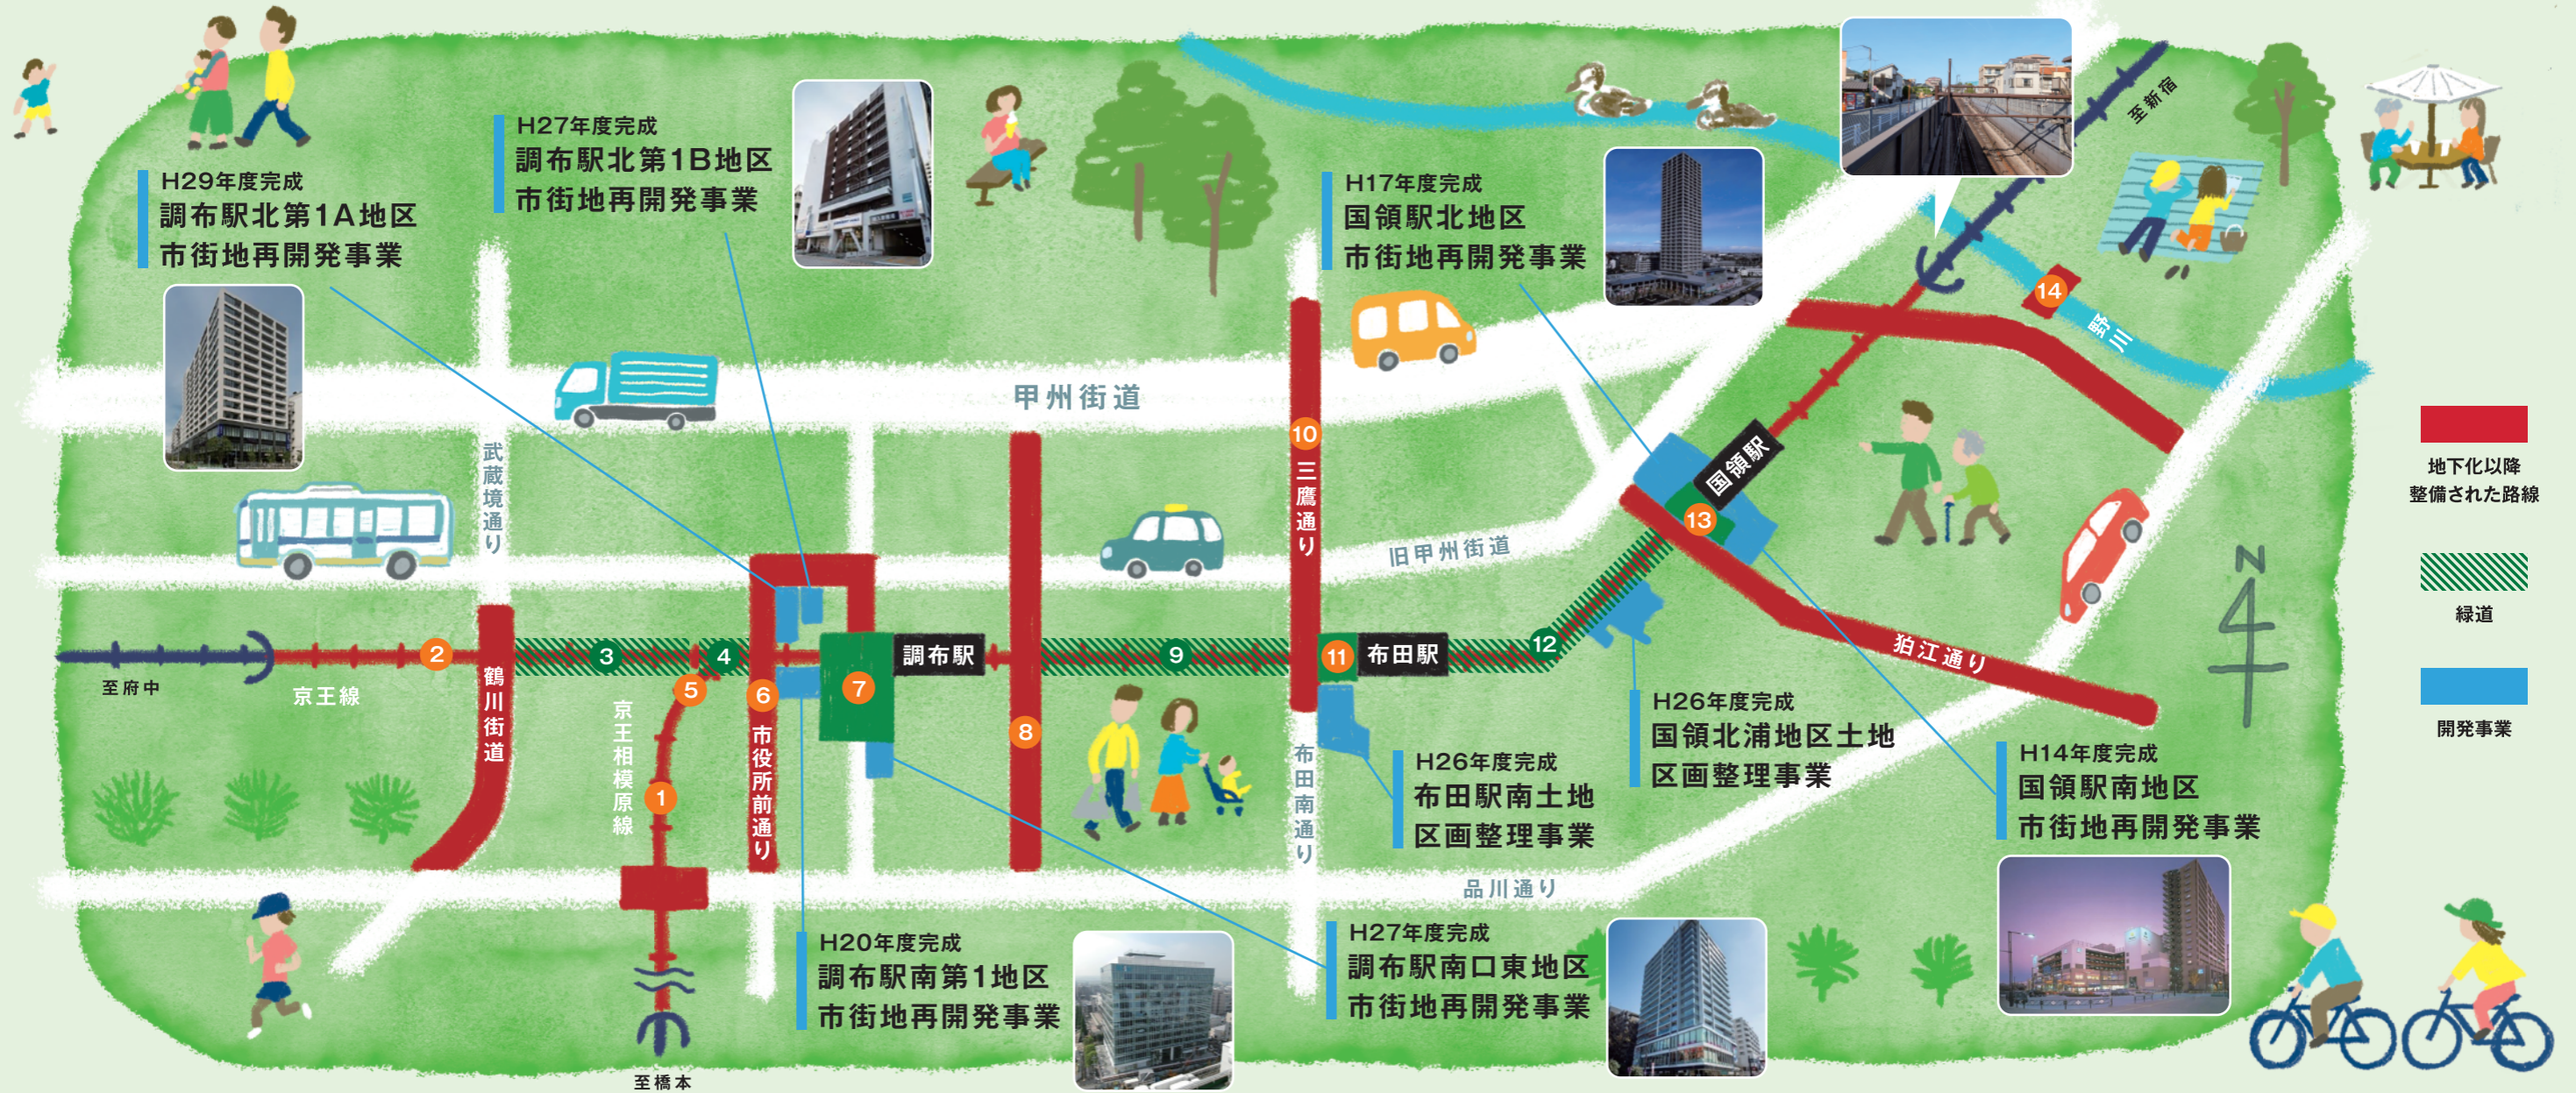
H29年度完成
調布駅北第1A地区
市街地再開発事業

H27年度完成
調布駅北第1B地区
市街地再開発事業

H17年度完成
国領駅北地区
市街地再開発事業

至新宿

野川

14

甲州街道

武蔵境通り

10
三鷹通り

国領駅

13

旧甲州街道

地下化以降
整備された路線

緑道

開発事業

至府中

京王線

2

鶴川街道

3

4

5

6

7

調布駅

9

11

布田駅

12

狛江通り

京王相模原線

1

市役所前通り

8

布田南通り

H26年度完成
国領北浦地区土地
区画整理事業

H26年度完成
布田駅南土地
区画整理事業

H14年度完成
国領駅南地区
市街地再開発事業

品川通り

H20年度完成
調布駅南第1地区
市街地再開発事業

H27年度完成
調布駅南口東地区
市街地再開発事業

至橋本

N